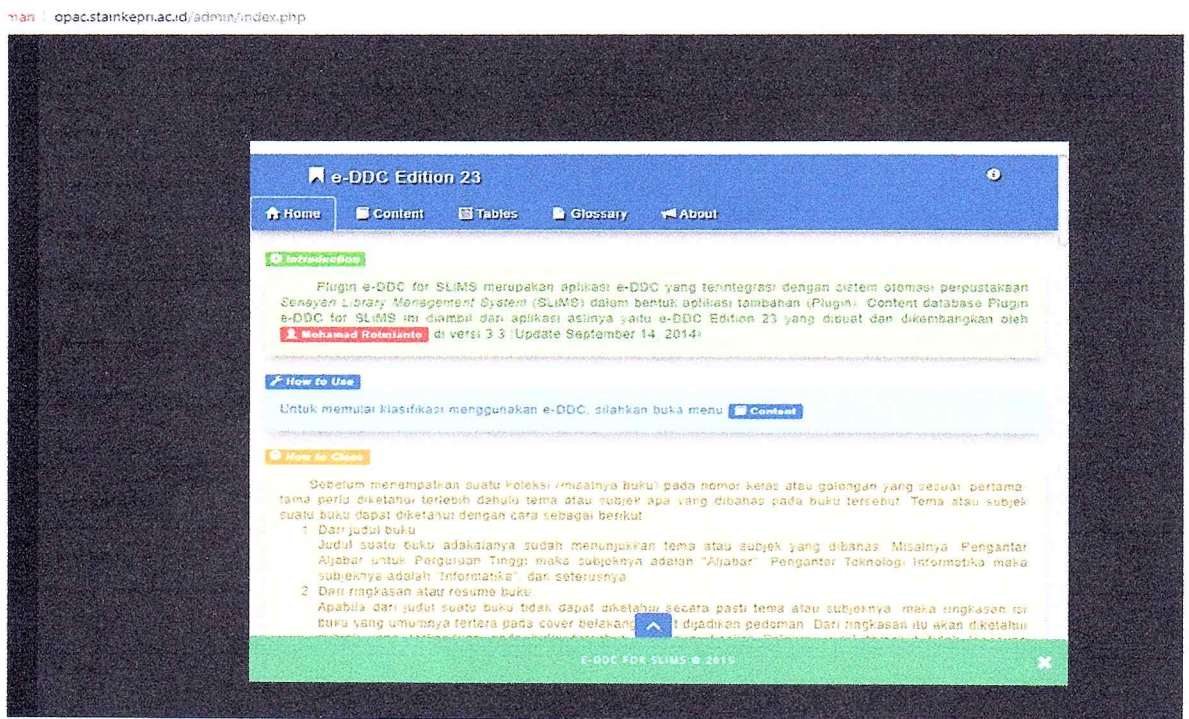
man | opac.stainkepri.ac.id/admin/index.php

e-DDC Edition 23

Home Content Tables Glossary About

Introduction

Plugin e-DDC for SLIMS merupakan aplikasi e-DDC yang terintegrasi dengan sistem otomasi perpustakaan Senayan Library Management System (SLIMS) dalam bentuk aplikasi tambahan (Plugin). Content database Plugin e-DDC for SLIMS ini diambil dari aplikasi aslinya yaitu e-DDC Edition 23 yang dibuat dan dikembangkan oleh Mohamad Rotmianto di versi 3.3 (Update September 14, 2014)

How to Use

Untuk memulai klasifikasi menggunakan e-DDC, silahkan buka menu Content

How to Class

Sebelum menempatkan suatu koleksi (misalnya buku) pada nomor kelas atau golongan yang sesuai, pertama-tama perlu diketahui terlebih dahulu tema atau subjek apa yang dibahas pada buku tersebut. Tema atau subjek suatu buku dapat diketahui dengan cara sebagai berikut:

1. Dari judul buku
Judul suatu buku adakalanya sudah menunjukkan tema atau subjek yang dibahas. Misalnya, Pengantar Aljabar untuk Perguruan Tinggi maka subjeknya adalah "Aljabar", Pengantar Teknologi Informatika maka subjeknya adalah "Informatika", dan seterusnya.

2. Dari ringkasan atau resume buku
Apabila dari judul suatu buku tidak dapat diketahui secara pasti tema atau subjeknya, maka ringkasan isi buku yang umumnya tertera pada cover belakang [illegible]t dijadikan pedoman. Dari ringkasan itu akan diketahui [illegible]

E-DDC FOR SLIMS © 2015